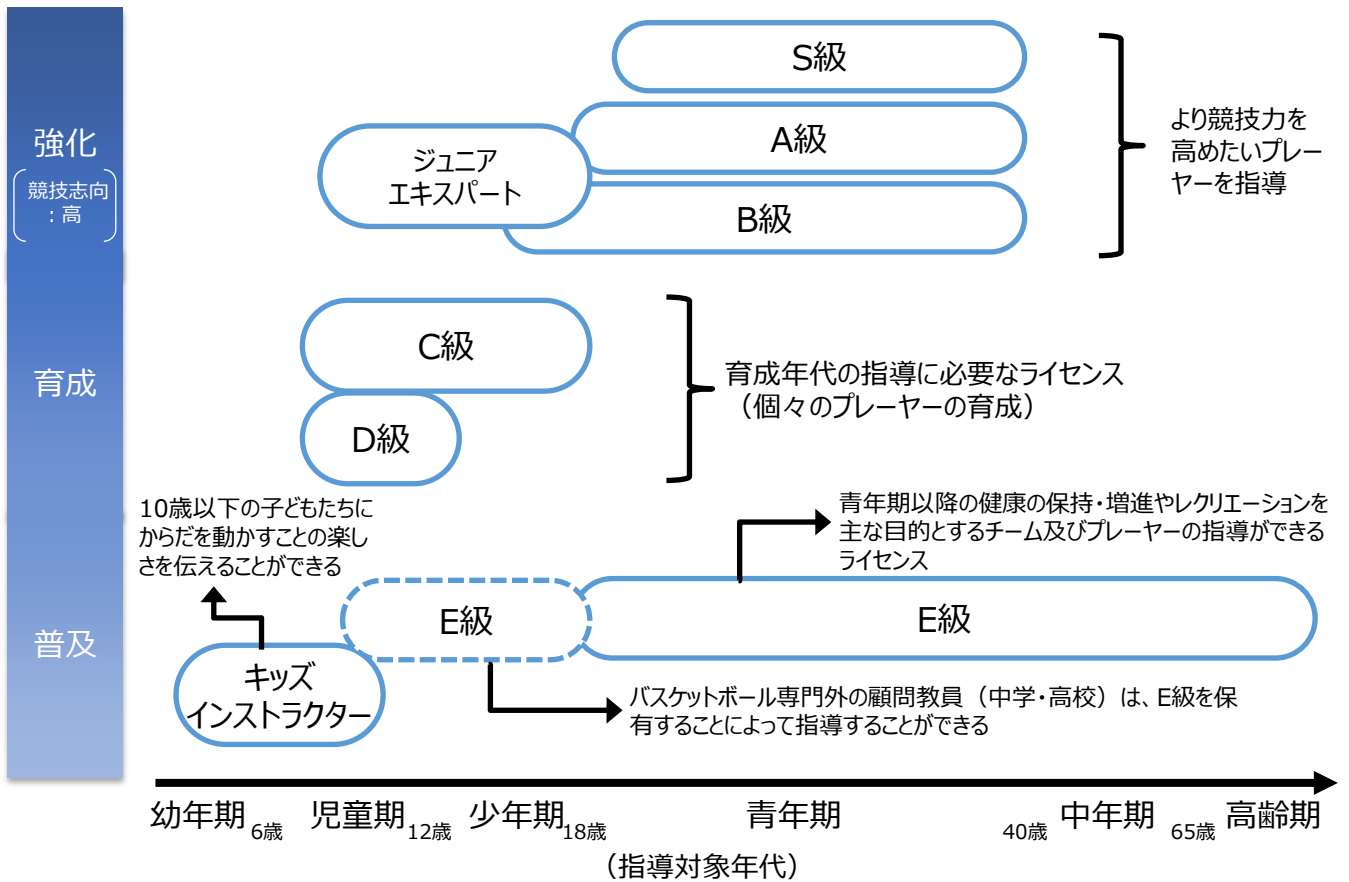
強化
（競技志向：高）

S級

ジュニアエキスパート

A級

B級

より競技力を高めたいプレーヤーを指導

育成

C級

D級

育成年代の指導に必要なライセンス
（個々のプレーヤーの育成）

10歳以下の子どもたちにからだを動かすことの楽しさを伝えることができる

青年期以降の健康の保持・増進やレクリエーションを主な目的とするチーム及びプレーヤーの指導ができるライセンス

普及

E級

E級

キッズインストラクター

バスケットボール専門外の顧問教員（中学・高校）は、E級を保有することによって指導することができる

幼年期 6歳 児童期 12歳 少年期 18歳 青年期 40歳 中年期 65歳 高齢期
（指導対象年代）